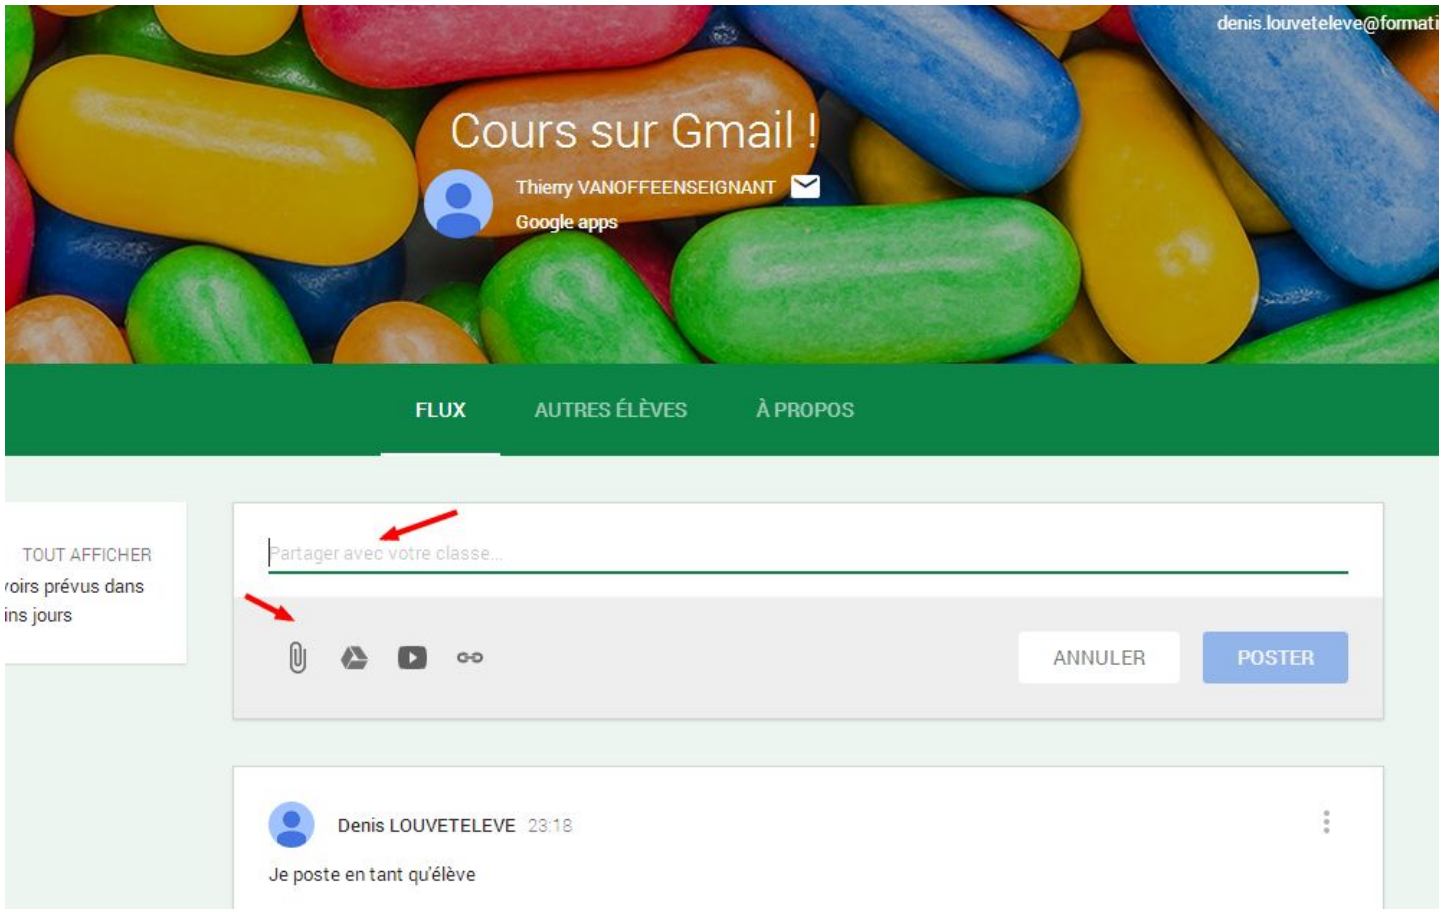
denis.louveteleve@formati

Cours sur Gmail !

Thierry VANOFFEENSEIGNANT

Google apps

FLUX AUTRES ÉLÈVES À PROPOS

TOUT AFFICHER
voirs prévus dans
ins jours

Partager avec votre classe...

ANNULER POSTER

Denis LOUVETELEVE 23:18

Je poste en tant qu'élève